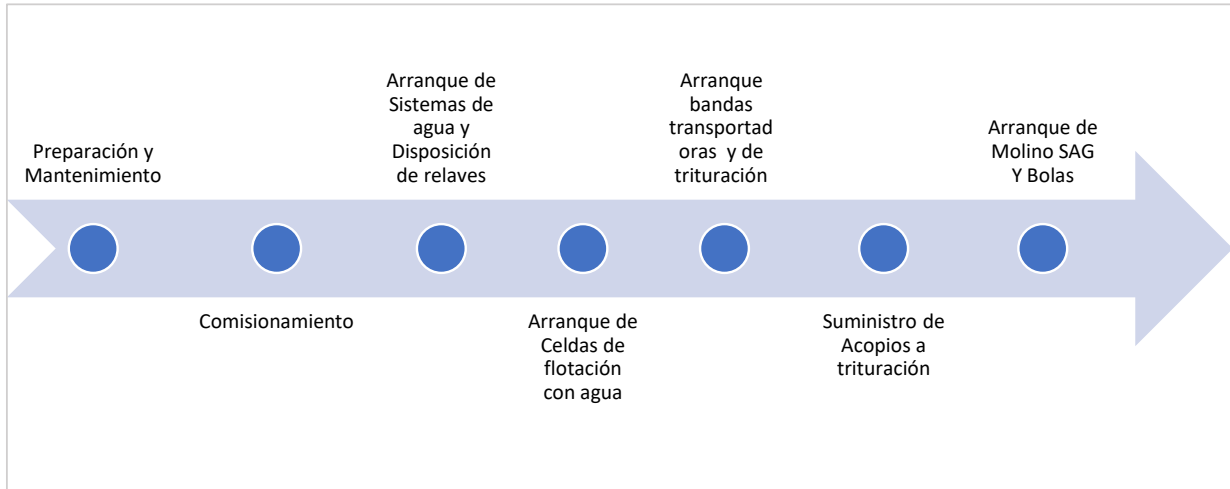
Preparación y Mantenimiento

Comisionamiento

Arranque de Sistemas de agua y Disposición de relaves

Arranque de Celdas de flotación con agua

Arranque bandas transportad oras y de trituración

Suministro de Acopios a trituración

Arranque de Molino SAG Y Bolas